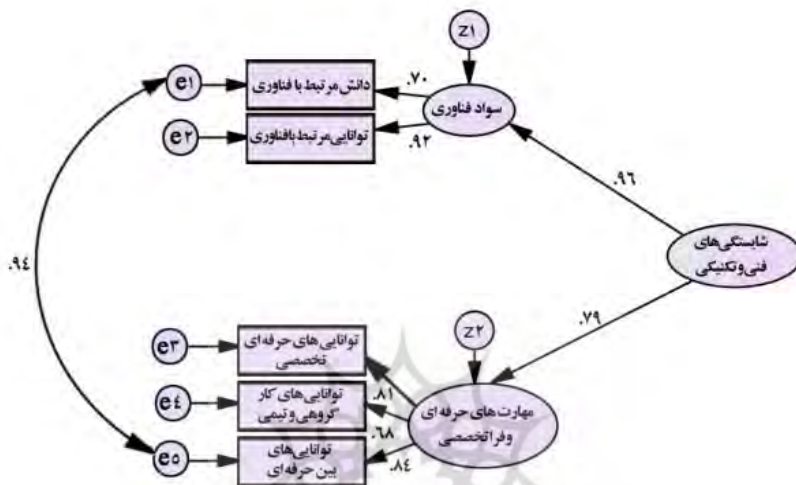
z۱

e۱

دانش مرتبط با فناوری

.۷۰

سواد فناوری

e۲

توانایی مرتبط با فناوری

.۹۲

.۹۶

.۹۴

شایستگی‌های فنی‌وتکنیکی

.۷۹

z۲

e۳

توانایی‌های حرفه‌ای تخصصی

e٤

توانایی‌های کار گروهی و تیمی

.۸۱

مهارت‌های حرفه‌ای وفراتخصصی

.٦۸

e٥

توانایی‌های بین حرفه‌ای

.۸٤